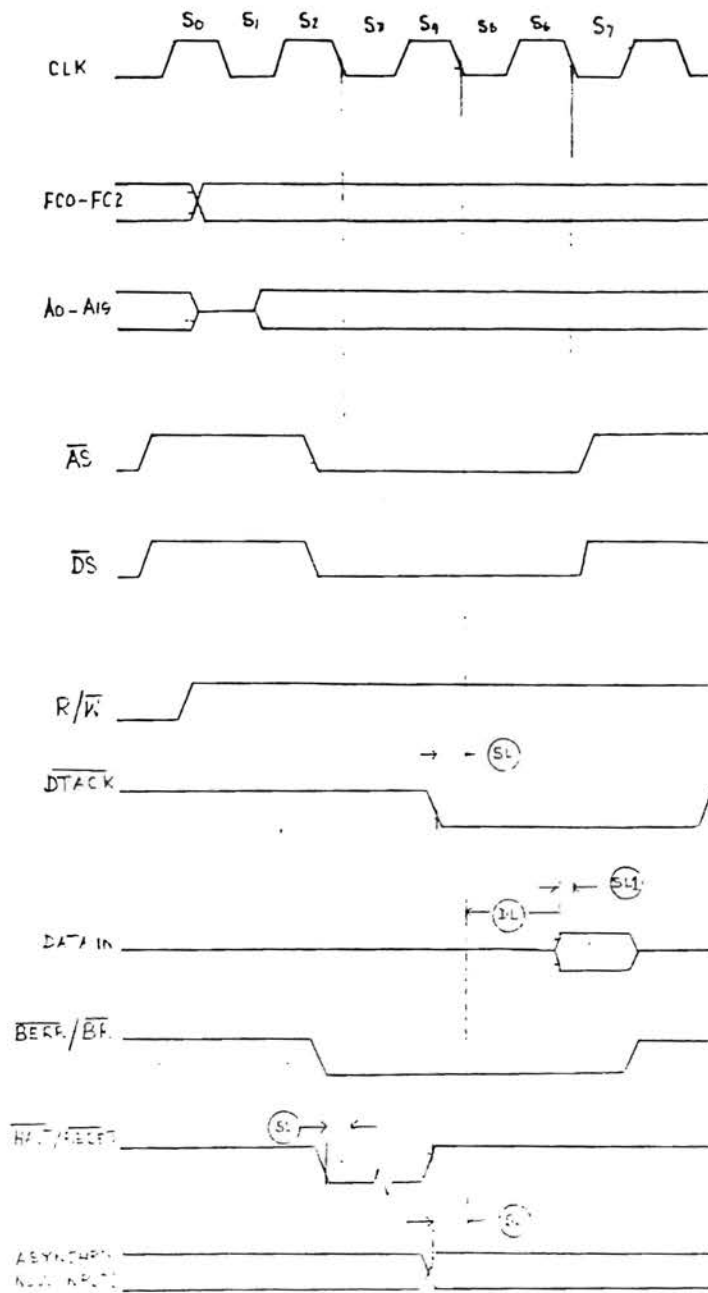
S0 S1 S2 S3 S4 S5 S6 S7

CLK

FC0-FC2

A0-A19

$\overline{AS}$

$\overline{DS}$

$R/\overline{W}$

$\overline{DTACK}$

(SL)

(IL)

(SL1)

DATA IN

$\overline{BERR}/\overline{BR}$

$\overline{HALT}/\overline{RESET}$

(SL)

(SL)

ASYNCHRO-
NOUS INPUTS